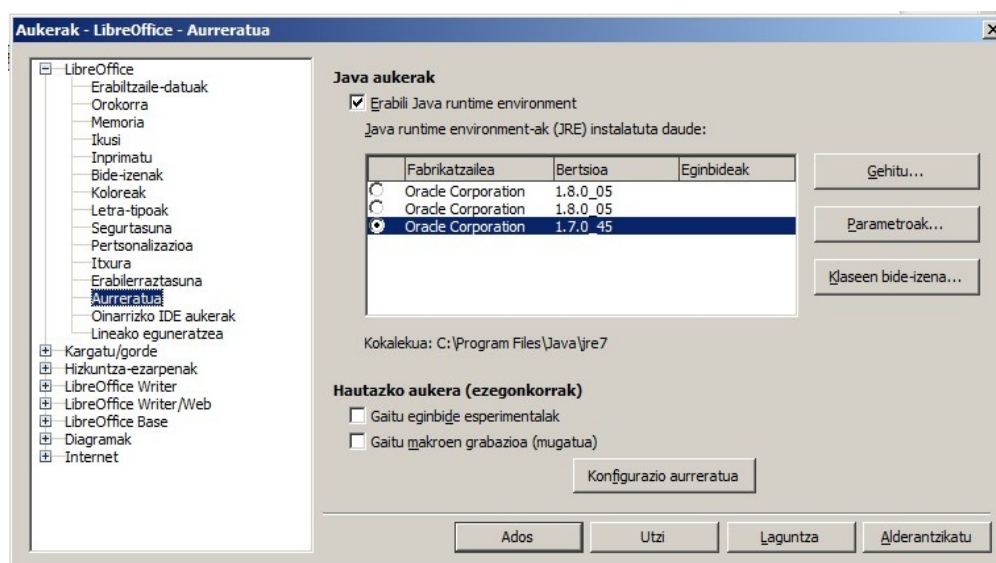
Aukerak - LibreOffice - Aurreratua

LibreOffice
Erabiltzaile-datuak
Orokorra
Memoria
Ikusi
Inprimatu
Bide-izenak
Koloreak
Letra-tipoak
Segurtasuna
Pertsonalizazioa
Itxura
Erabilerraztasuna
Aurreratua
Oinarrizko IDE aukerak
Lineako eguneratzea
Kargatu/gorde
Hizkuntza-ezarpenak
LibreOffice Writer
LibreOffice Writer/Web
LibreOffice Base
Diagramak
Internet

Java aukerak

Erabili Java runtime environment

Java runtime environment-ak (JRE) instalatuta daude:

| | Fabrikatzailea | Bertsioa | Eginbideak |
|---|---|---|---|
| | Oracle Corporation | 1.8.0_05 | |
| | Oracle Corporation | 1.8.0_05 | |
| | Oracle Corporation | 1.7.0_45 | |

Gehitu...

Parametroak...

Klaseen bide-izena...

Kokalekua: C:\Program Files\Java\jre7

Hautazko aukera (ezegonkorrak)

Gaitu eginbide esperimentalak

Gaitu makroen grabazioa (mugatua)

Konfigurazio aurreratua

Ados

Utzi

Laguntza

Alderantzikatu